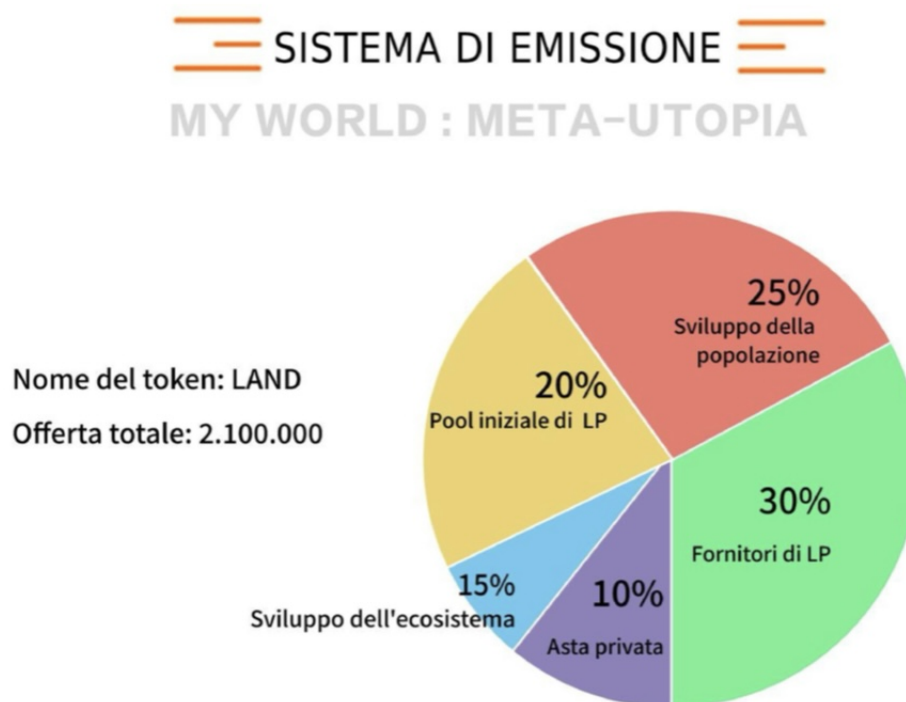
SISTEMA DI EMISSIONE

MY WORLD : META-UTOPIA

Nome del token: LAND

Offerta totale: 2.100.000

25%
Sviluppo della popolazione

20%
Pool iniziale di LP

30%
Fornitori di LP

15%
Sviluppo dell'ecosistema

10%
Asta privata